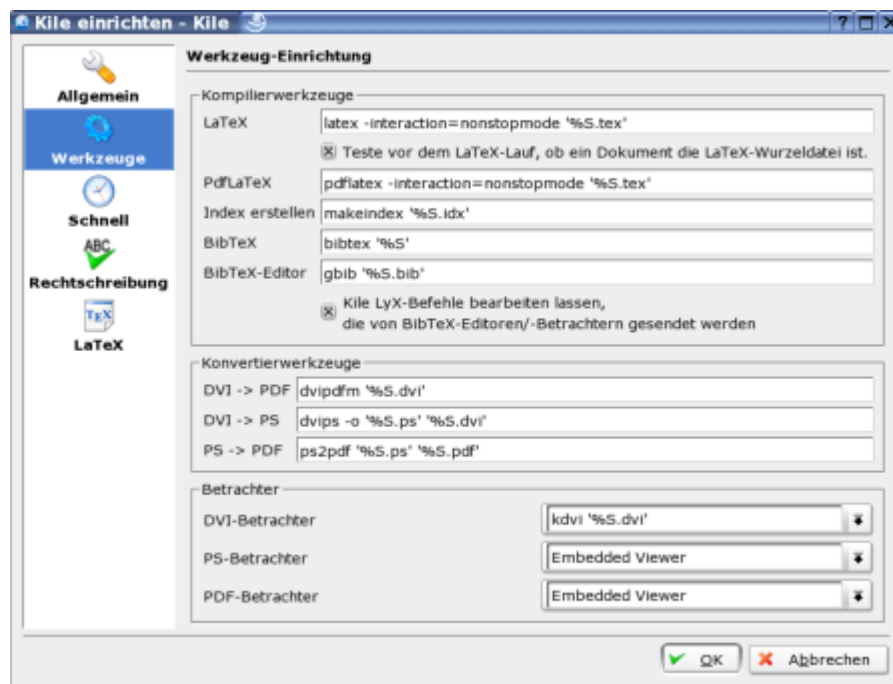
Kile einrichten - Kile

?

Allgemein

Werkzeuge

Schnell

Rechtschreibung

LaTeX

Werkzeug-Einrichtung

Kompilierwerkzeuge

LaTeX latex -interaction=nonstopmode '%S.tex'

Teste vor dem LaTeX-Lauf, ob ein Dokument die LaTeX-Wurzeldatei ist.

PdfLaTeX pdflatex -interaction=nonstopmode '%S.tex'

Index erstellen makeindex '%S.idx'

BibTeX bibtex '%S'

BibTeX-Editor gbib '%S.bib'

Kile LyX-Befehle bearbeiten lassen, die von BibTeX-Editoren/-Betrachtern gesendet werden

Konvertierwerkzeuge

DVI -> PDF dvipdfm '%S.dvi'

DVI -> PS dvips -o '%S.ps' '%S.dvi'

PS -> PDF ps2pdf '%S.ps' '%S.pdf'

Betrachter

DVI-Betrachter kdvi '%S.dvi'

PS-Betrachter Embedded Viewer

PDF-Betrachter Embedded Viewer

OK Abbrechen